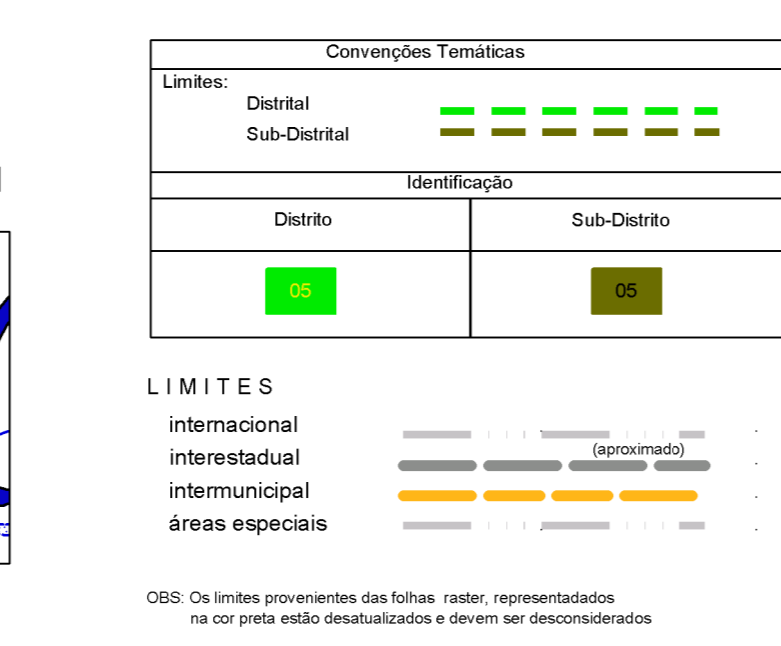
Convenções Temáticas

Limites:
Distrital
Sub-Distrital

Identificação

| Distrito | Sub-Distrito |
|---|---|
| 05 | 05 |

L I M I T E S

internacional
interestadual (aproximado)
intermunicipal
áreas especiais

OBS: Os limites provenientes das folhas raster, representadados na cor preta estão desatualizados e devem ser desconsiderados